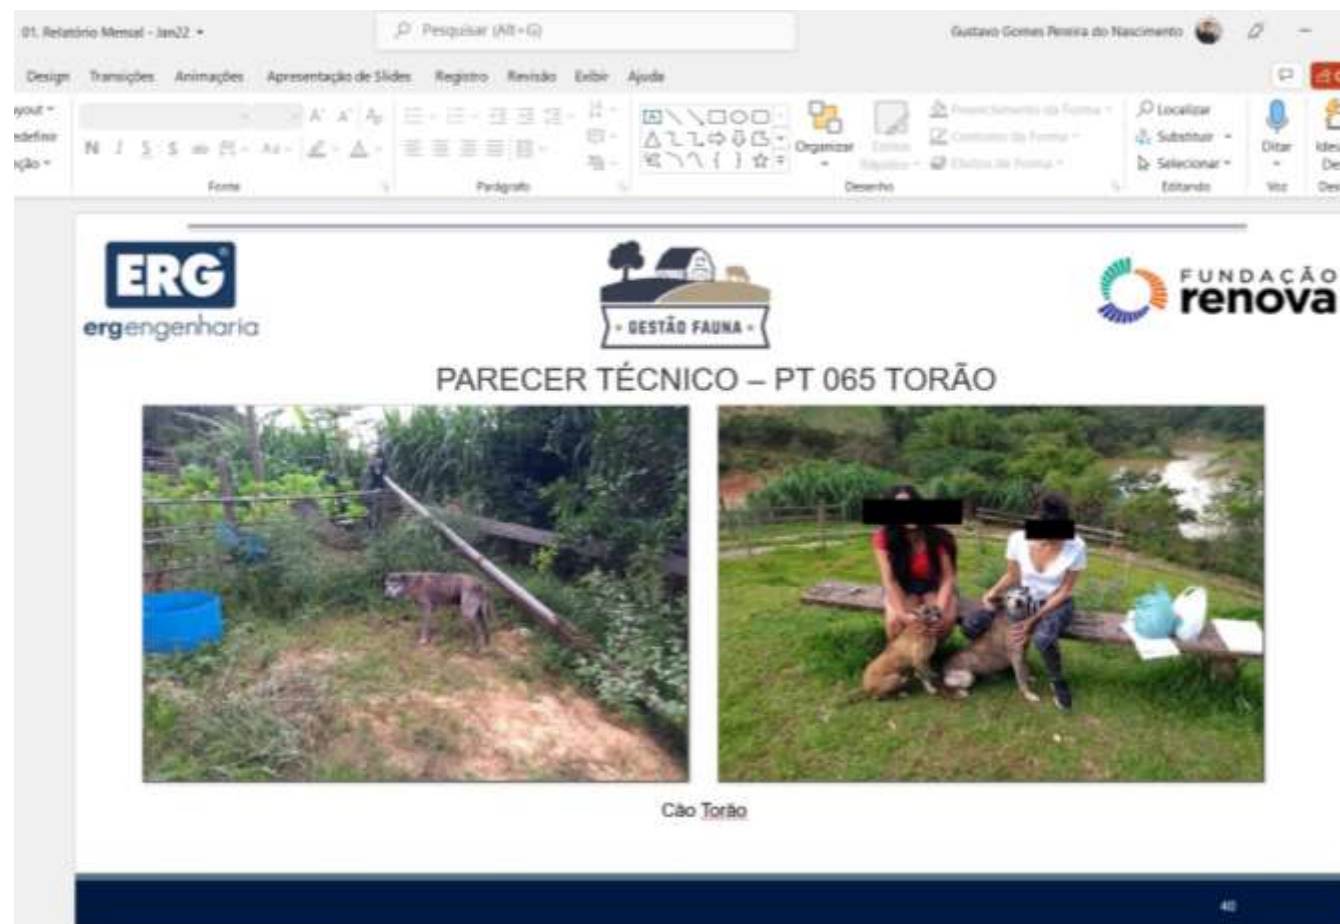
01. Relatório Mensal - Jan22

Pesquisar (Alt+G)

Gustavo Gomes Pereira do Nascimento

Design Transições Animações Apresentação de Slides Registro Revisão Exibir Ajuda

Layout
Redefinir
Seção

N I S S

Fonte

Parágrafo

Organizar

Estilos Rápidos

Preenchimento da Forma
Contorno da Forma
Efeitos de Forma

Desenho

Localizar
Substituir
Selecionar

Editando

Ditar

Voz

Ideias de Design

ERG
ergengenharia

GESTÃO FAUNA

FUNDAÇÃO
renova

PARECER TÉCNICO – PT 065 TORÃO

Cão Torão

40